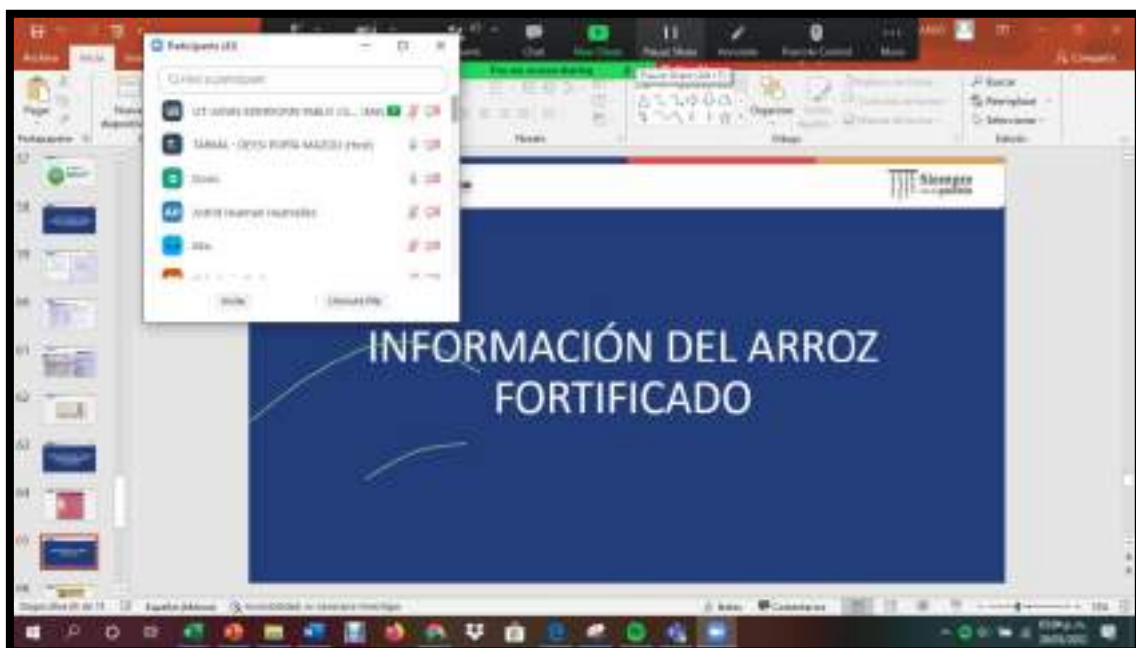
Participants (83)

Chat

Pausar Share

Annotate

Remote Control

More

Inicio

Pegar

Nueva diapositiva

Portapapeles

Párrafo

Dibujo

Edición

Organizar

Buscar

Reemplazar

Seleccionar

Compartir

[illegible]

Invite

Unmute Me

Siempre

INFORMACIÓN DEL ARROZ FORTIFICADO

57

58

59

60

61

62

63

64

65

66

Español (México)

Accesibilidad: es necesario investigar

Notas

Comentarios